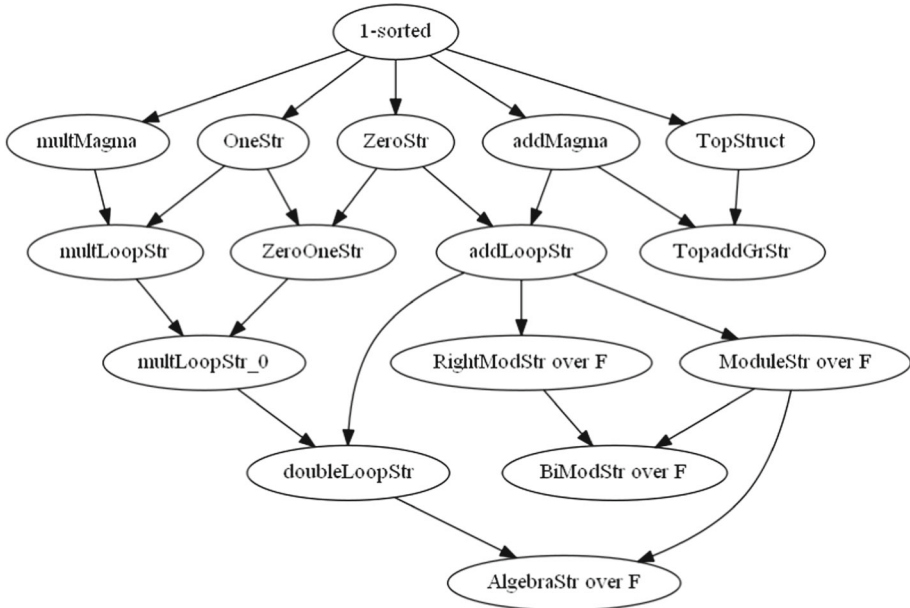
1-sorted

multMagma

OneStr

ZeroStr

addMagma

TopStruct

multLoopStr

ZeroOneStr

addLoopStr

TopaddGrStr

multLoopStr_0

RightModStr over F

ModuleStr over F

doubleLoopStr

BiModStr over F

AlgebraStr over F